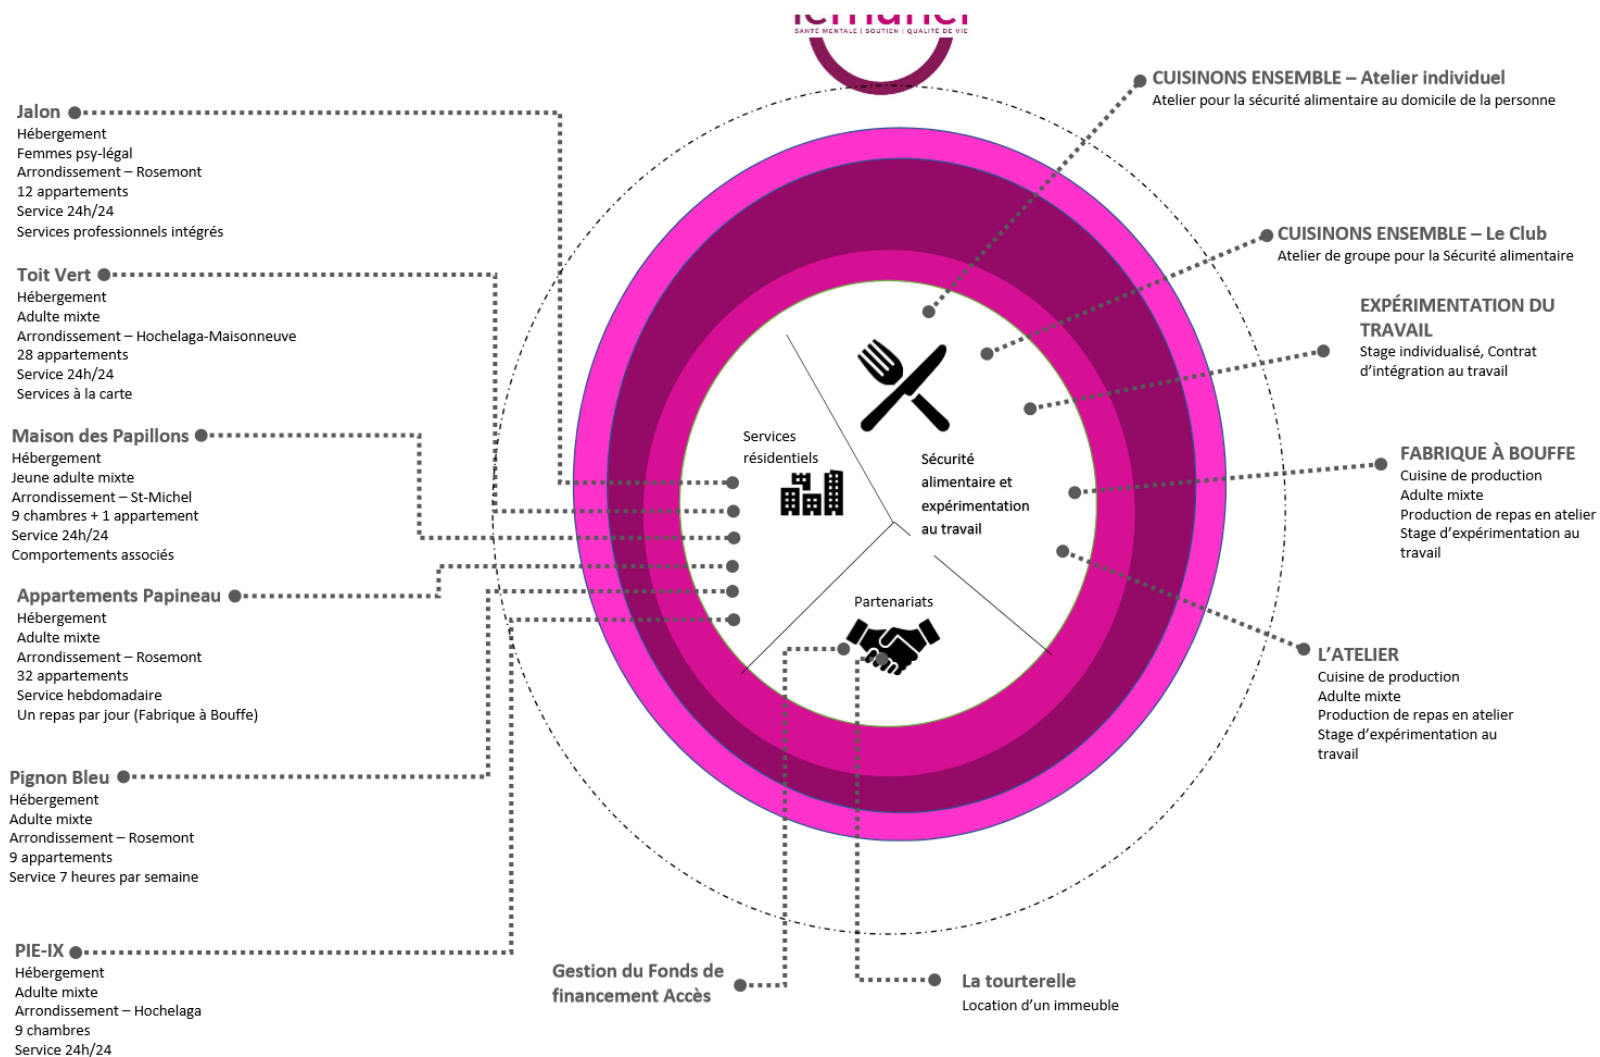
SANTÉ MENTALE | SOUTIEN | QUALITÉ DE VIE

Jalon
Hébergement
Femmes psy-légal
Arrondissement – Rosemont
12 appartements
Service 24h/24
Services professionnels intégrés

Toit Vert
Hébergement
Adulte mixte
Arrondissement – Hochelaga-Maisonneuve
28 appartements
Service 24h/24
Services à la carte

Maison des Papillons
Hébergement
Jeune adulte mixte
Arrondissement – St-Michel
9 chambres + 1 appartement
Service 24h/24
Comportements associés

Appartements Papineau
Hébergement
Adulte mixte
Arrondissement – Rosemont
32 appartements
Service hebdomadaire
Un repas par jour (Fabrique à Bouffe)

Pignon Bleu
Hébergement
Adulte mixte
Arrondissement – Rosemont
9 appartements
Service 7 heures par semaine

PIE-IX
Hébergement
Adulte mixte
Arrondissement – Hochelaga
9 chambres
Service 24h/24

Services résidentiels

Sécurité alimentaire et expérimentation au travail

Partenariats

CUISINONS ENSEMBLE – Atelier individuel
Atelier pour la sécurité alimentaire au domicile de la personne

CUISINONS ENSEMBLE – Le Club
Atelier de groupe pour la Sécurité alimentaire

EXPÉRIMENTATION DU TRAVAIL
Stage individualisé, Contrat d'intégration au travail

FABRIQUE À BOUFFE
Cuisine de production
Adulte mixte
Production de repas en atelier
Stage d'expérimentation au travail

L'ATELIER
Cuisine de production
Adulte mixte
Production de repas en atelier
Stage d'expérimentation au travail

Gestion du Fonds de financement Accès

La tourterelle
Location d'un immeuble